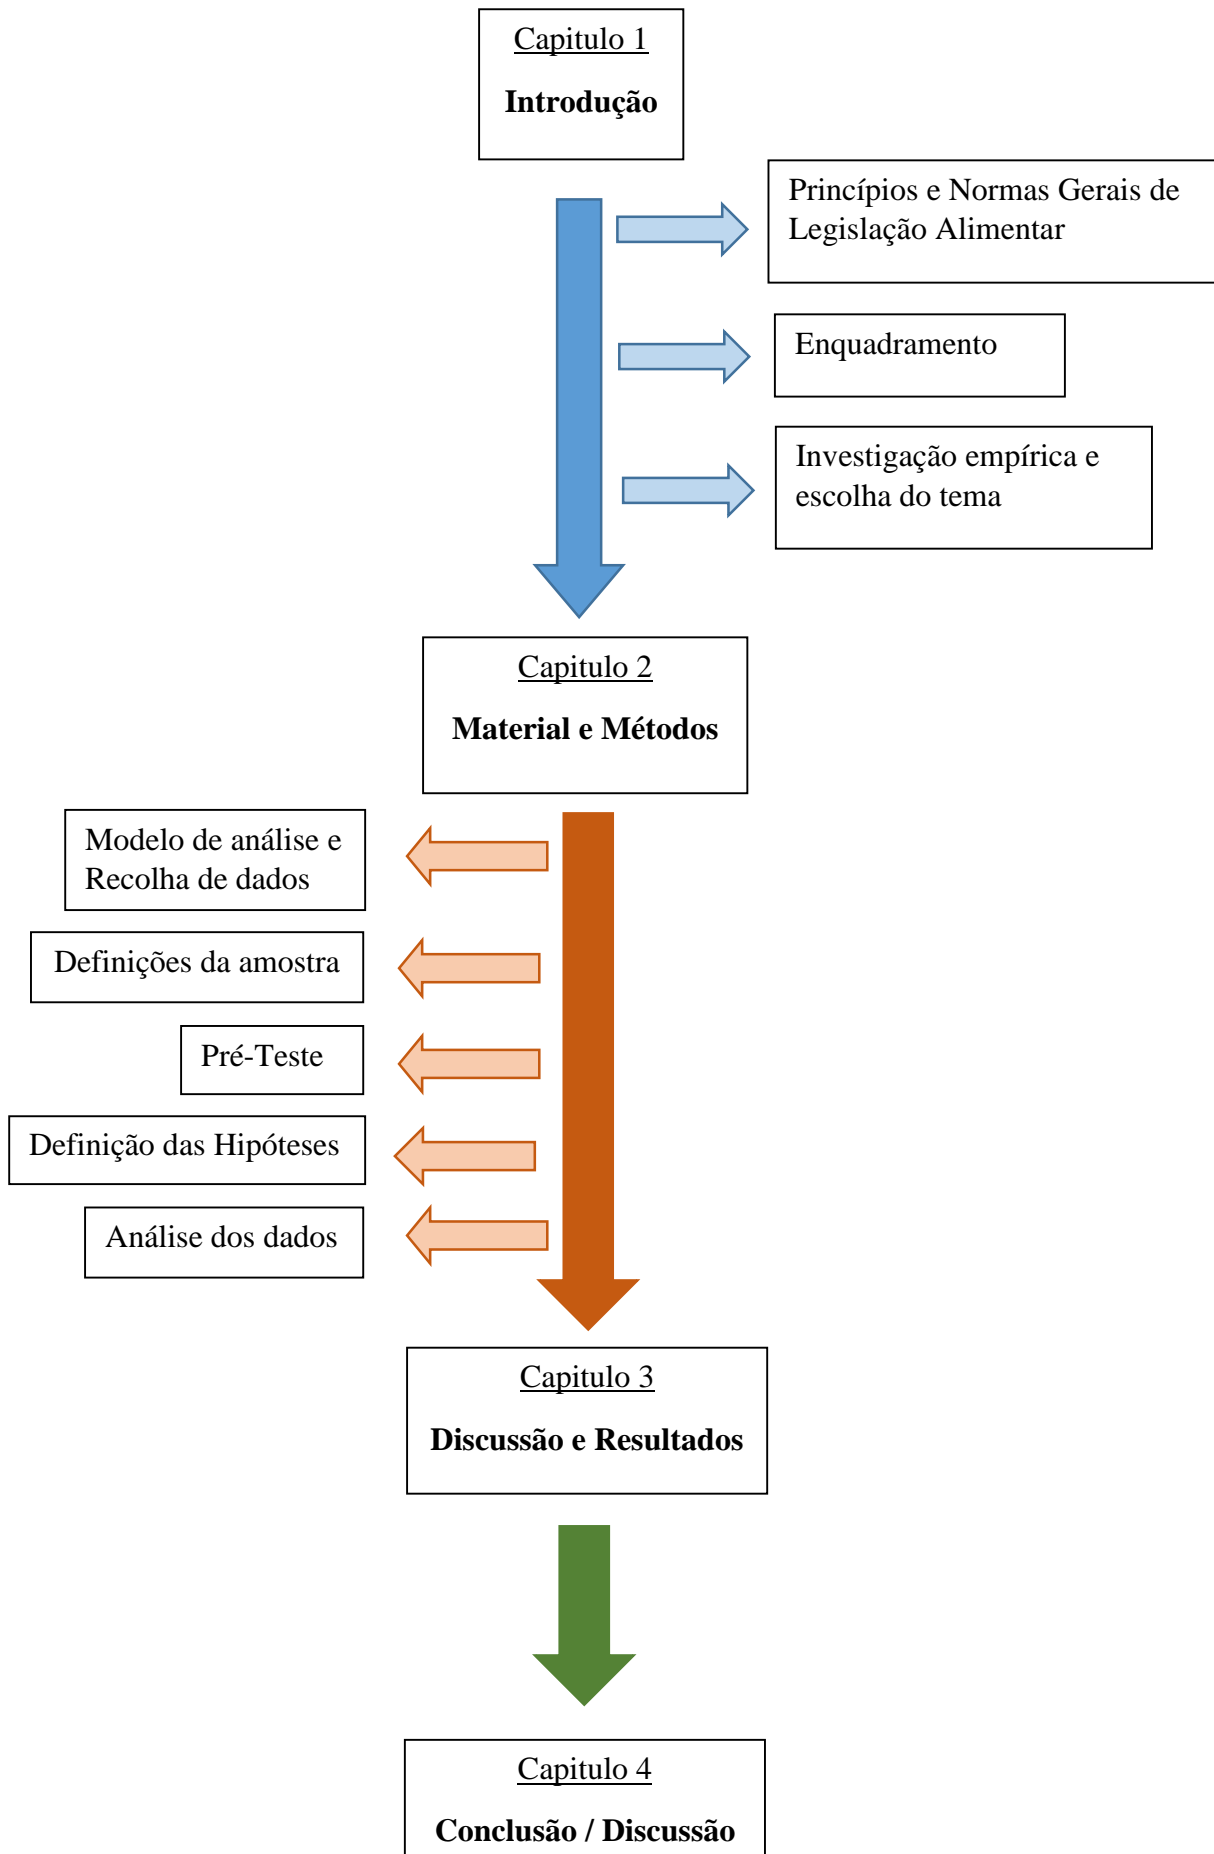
Capitulo 1

**Introdução**

Princípios e Normas Gerais de Legislação Alimentar

Enquadramento

Investigação empírica e escolha do tema

Capitulo 2

**Material e Métodos**

Modelo de análise e Recolha de dados

Definições da amostra

Pré-Teste

Definição das Hipóteses

Análise dos dados

Capitulo 3

**Discussão e Resultados**

Capitulo 4

**Conclusão / Discussão**